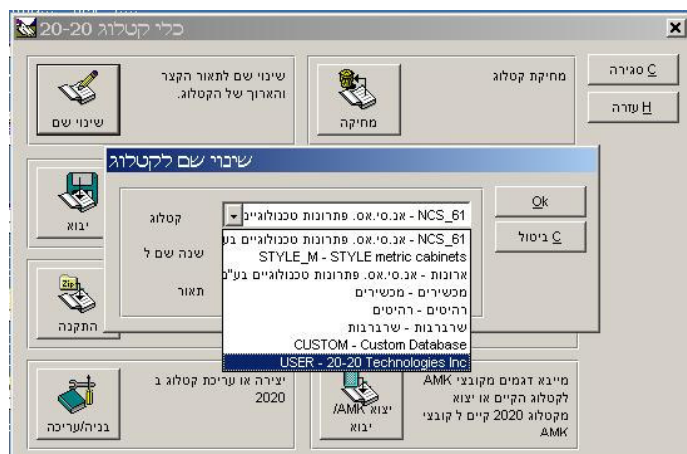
20-20 כלי קטלוג

שינוי שם לתאור הקצר והארוך של הקטלוג.

שינוי שם

מחיקת קטלוג

מחיקה

C סגירה

H עזרה

יבוא

התקנה

שינוי שם לקטלוג

קטלוג

שנה שם ל

תאור

NCS_61 - אנ.סי.אס. פתרונות טכנולוגיים

Ok

C ביטול

NCS_61 - אנ.סי.אס. פתרונות טכנולוגיים בע

STYLE_M - STYLE metric cabinets

ארונות - אנ.סי.אס. פתרונות טכנולוגיים בע"מ

מכשירים - מכשירים

רהיטים - רהיטים

שרברבות - שרברבות

CUSTOM - Custom Database

USER - 20-20 Technologies Inc

יצירה או עריכת קטלוג ב 2020

בניה/עריכה

מייבא דגמים מקובצי AMK לקטלוג הקיים או יצוא מקטלוג 2020 קיים ל קובצי AMK

יצוא /AMK יבוא